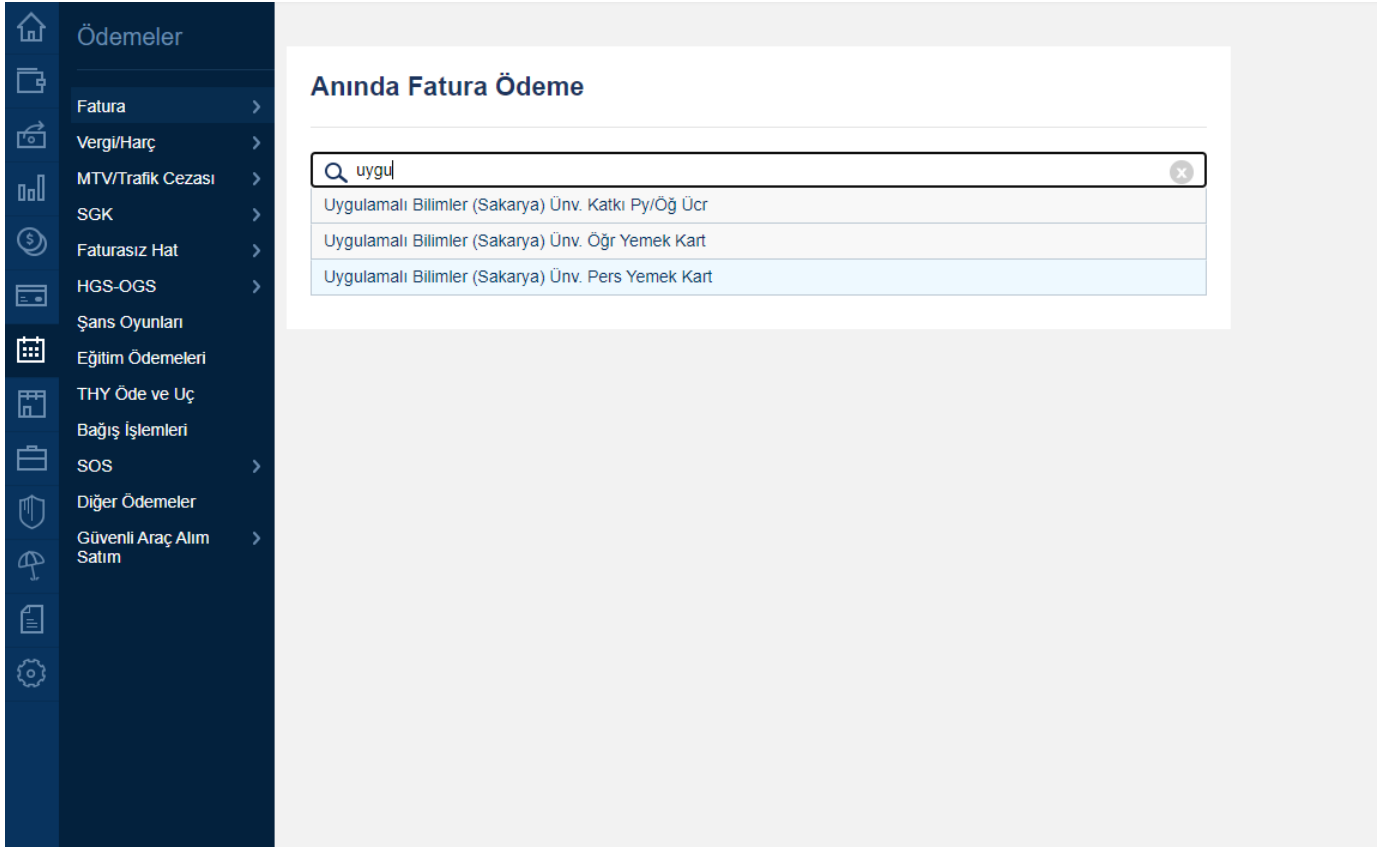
Ödemeler

Fatura
Vergi/Harç
MTV/Trafik Cezası
SGK
Faturasız Hat
HGS-OGS
Şans Oyunları
Eğitim Ödemeleri
THY Öde ve Uç
Bağış İşlemleri
SOS
Diğer Ödemeler
Güvenli Araç Alım Satım

Anında Fatura Ödeme

uygu

Uygulamalı Bilimler (Sakarya) Ünv. Katkı Py/Öğ Ücr
Uygulamalı Bilimler (Sakarya) Ünv. Öğr Yemek Kart
Uygulamalı Bilimler (Sakarya) Ünv. Pers Yemek Kart